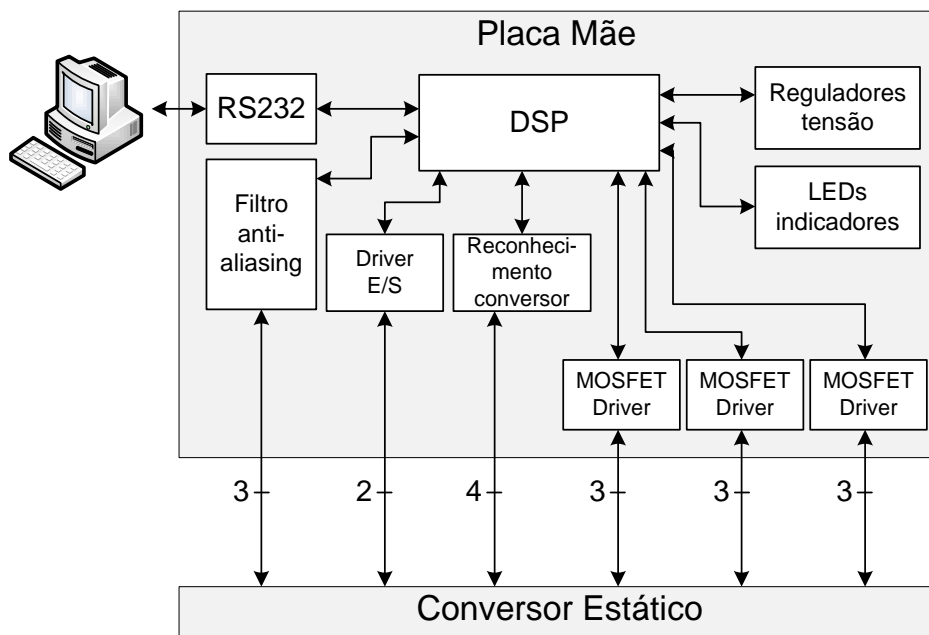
Placa Mãe

RS232

DSP

Reguladores tensão

LEDs indicadores

Filtro anti-aliasing

Driver E/S

Reconhecimento conversor

MOSFET Driver

MOSFET Driver

MOSFET Driver

3

2

4

3

3

3

Conversor Estático